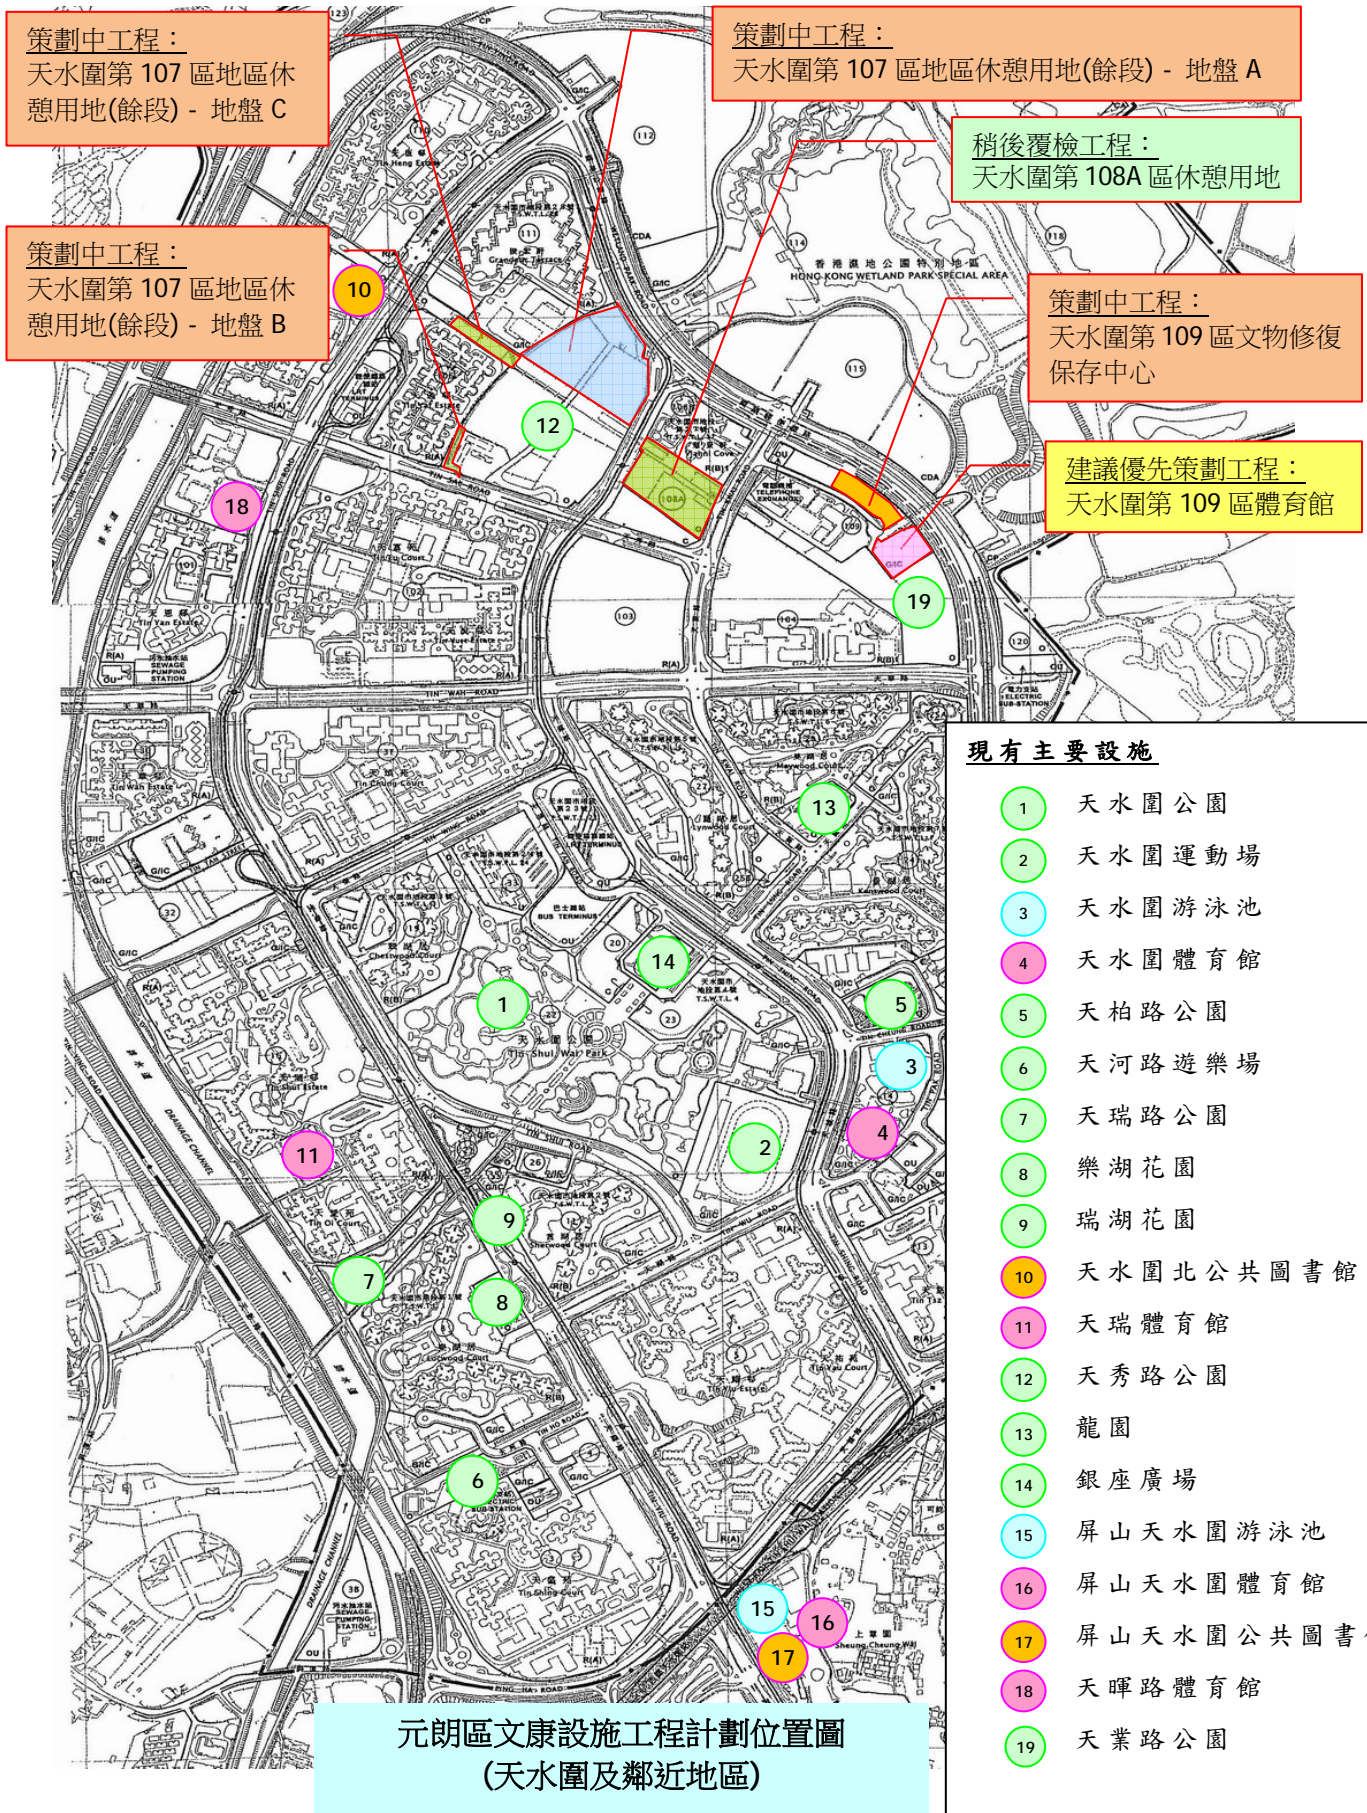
策劃中工程：
天水圍第 107 區地區休憩用地(餘段) - 地盤 C

策劃中工程：
天水圍第 107 區地區休憩用地(餘段) - 地盤 A

稍後覆檢工程：
天水圍第 108A 區休憩用地

策劃中工程：
天水圍第 107 區地區休憩用地(餘段) - 地盤 B

策劃中工程：
天水圍第 109 區文物修復保存中心

建議優先策劃工程：
天水圍第 109 區體育館

香港濕地公園特別地區
HONG KONG WETLAND PARK SPECIAL AREA

TIN SAU ROAD
TIN WAH ROAD
Tin Shui Wai Park
DRAINAGE CHANNEL

現有主要設施

| | |
|---|---|
| 1 | 天水圍公園 |
| 2 | 天水圍運動場 |
| 3 | 天水圍游泳池 |
| 4 | 天水圍體育館 |
| 5 | 天柏路公園 |
| 6 | 天河路遊樂場 |
| 7 | 天瑞路公園 |
| 8 | 樂湖花園 |
| 9 | 瑞湖花園 |
| 10 | 天水圍北公共圖書館 |
| 11 | 天瑞體育館 |
| 12 | 天秀路公園 |
| 13 | 龍園 |
| 14 | 銀座廣場 |
| 15 | 屏山天水圍游泳池 |
| 16 | 屏山天水圍體育館 |
| 17 | 屏山天水圍公共圖書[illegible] |
| 18 | 天暉路體育館 |
| 19 | 天業路公園 |

元朗區文康設施工程計劃位置圖
(天水圍及鄰近地區)